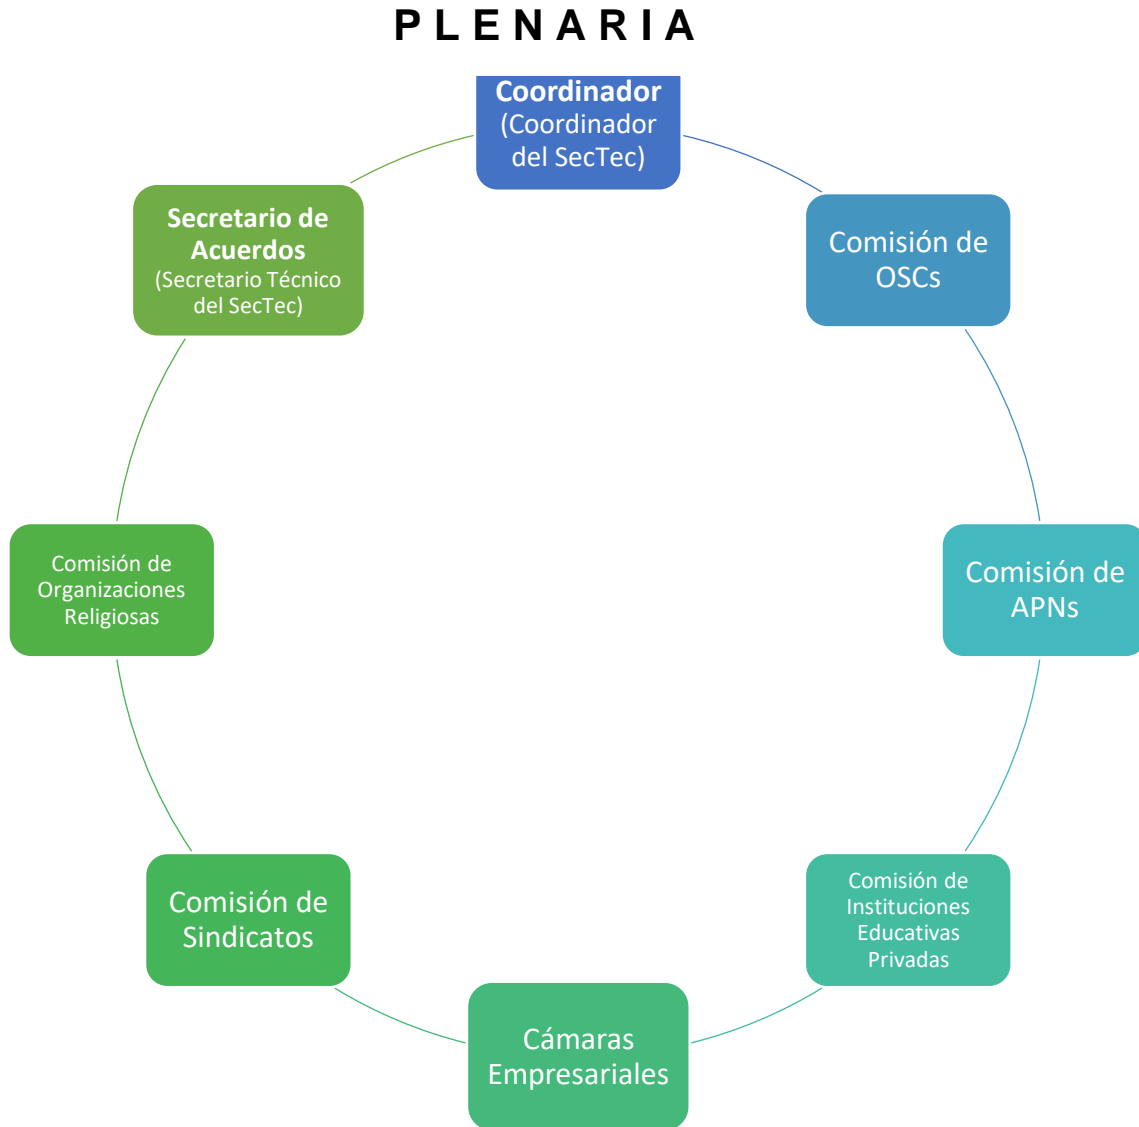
P L E N A R I A

**Coordinador**
(Coordinador del SecTec)

Comisión de OSCs

Comisión de APNs

Comisión de Instituciones Educativas Privadas

Cámaras Empresariales

Comisión de Sindicatos

Comisión de Organizaciones Religiosas

**Secretario de Acuerdos**
(Secretario Técnico del SecTec)